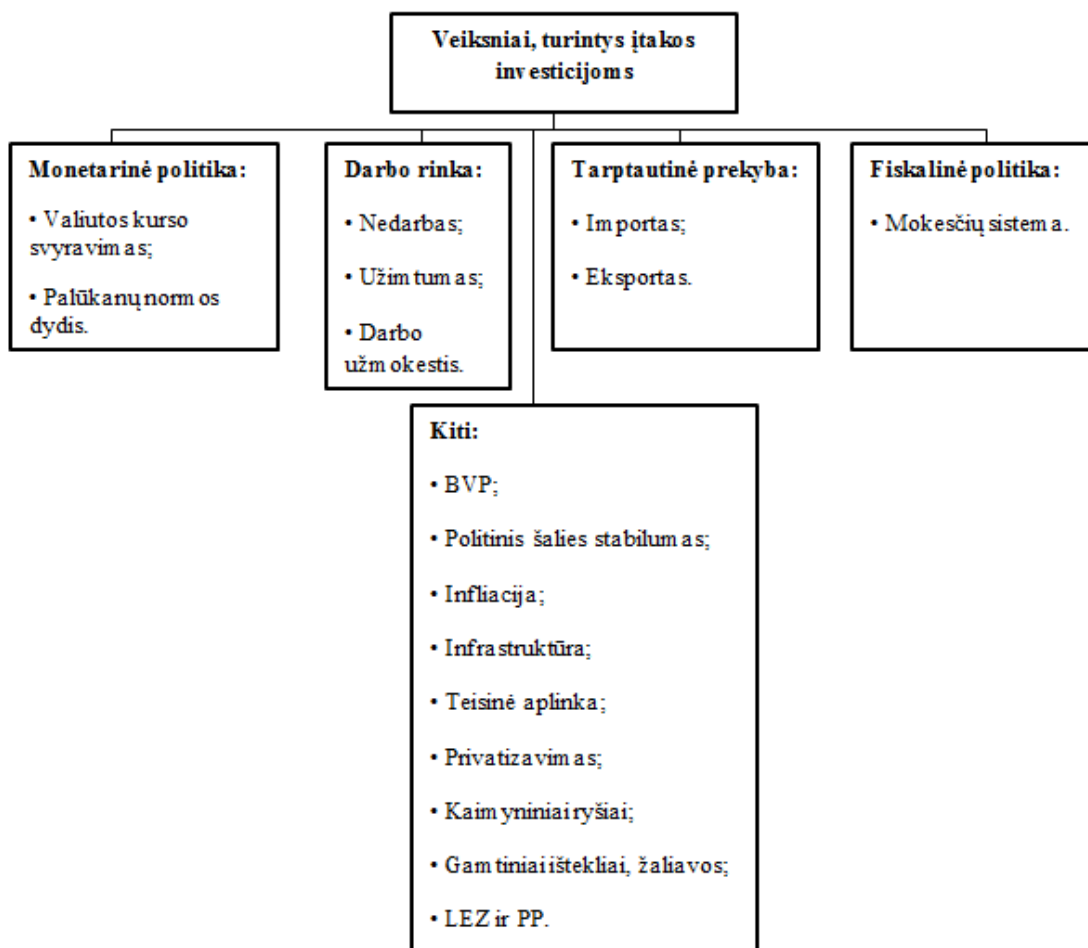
Veiksniai, turintys įtakos investicijoms

Monetarinė politika:

• Valiutos kurso svyravimas;

• Palūkanų normos dydis.

Darbo rinka:

• Nedarbas;

• Užimtumas;

• Darbo užmokestis.

Tarptautinė prekyba:

• Importas;

• Eksportas.

Fiskalinė politika:

• Mokesčių sistema.

Kiti:

• BVP;

• Politinis šalies stabilumas;

• Infliacija;

• Infrastruktūra;

• Teisinė aplinka;

• Privatizavimas;

• Kaimyniniai ryšiai;

• Gamtiniai ištekliai, žaliavos;

• LEZ ir PP.